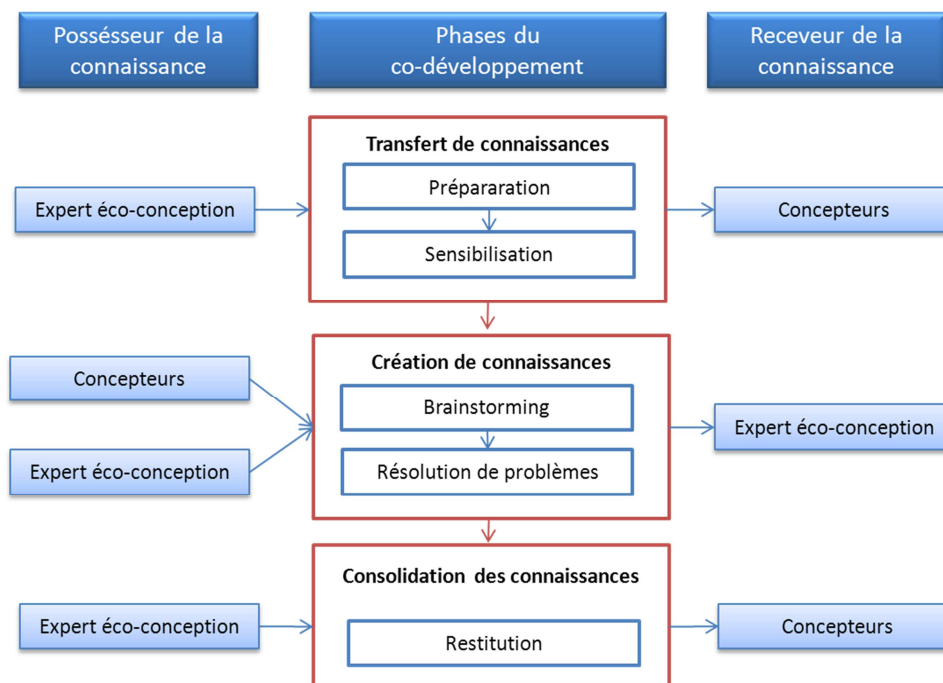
Possésseur de la connaissance

Phases du co-développement

Receveur de la connaissance

Transfert de connaissances

Expert éco-conception

Prépararation

Sensibilisation

Concepteurs

Création de connaissances

Concepteurs

Expert éco-conception

Brainstorming

Résolution de problèmes

Expert éco-conception

Consolidation des connaissances

Expert éco-conception

Restitution

Concepteurs